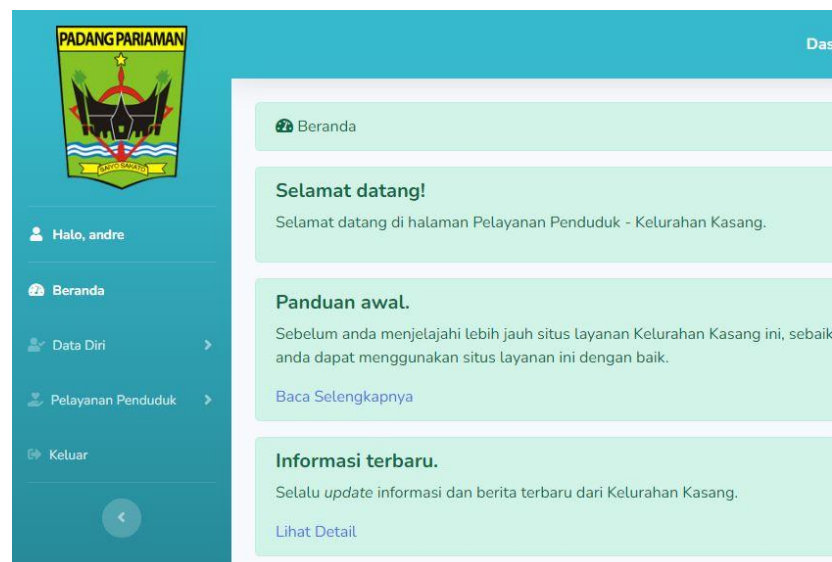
PADANG PARIAMAN

SAIYO SAKATO

Halo, andre

Beranda

Data Diri

Pelayanan Penduduk

Keluar

Das

Beranda

Selamat datang!

Selamat datang di halaman Pelayanan Penduduk - Kelurahan Kasang.

Panduan awal.

Sebelum anda menjelajahi lebih jauh situs layanan Kelurahan Kasang ini, sebaik anda dapat menggunakan situs layanan ini dengan baik.

Baca Selengkapnya

Informasi terbaru.

Selalu *update* informasi dan berita terbaru dari Kelurahan Kasang.

Lihat Detail